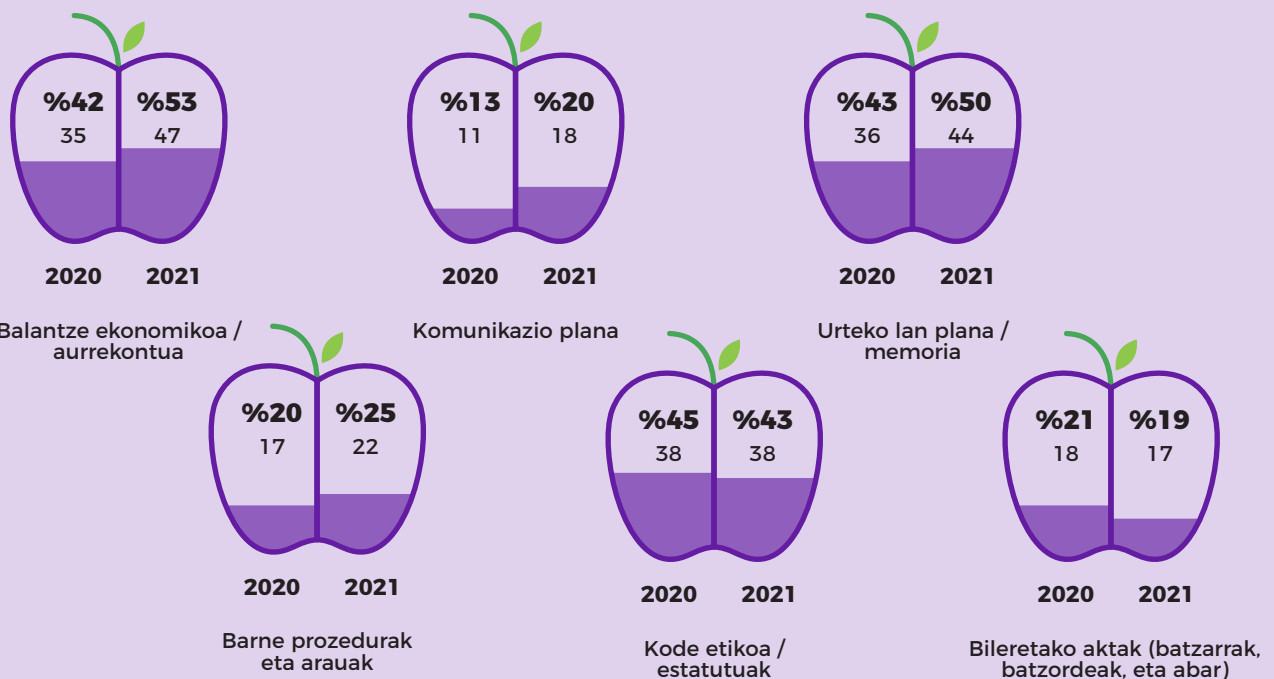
%42 %53
35 47
2020 2021
Balantze ekonomikoa / aurrekontua

%13 %20
11 18
2020 2021
Komunikazio plana

%43 %50
36 44
2020 2021
Urteko lan plana / memoria

%20 %25
17 22
2020 2021
Barne prozedurak eta arauak

%45 %43
38 38
2020 2021
Kode etikoa / estatutuak

%21 %19
18 17
2020 2021
Bileretako aktak (batzarrak, batzordeak, eta abar)